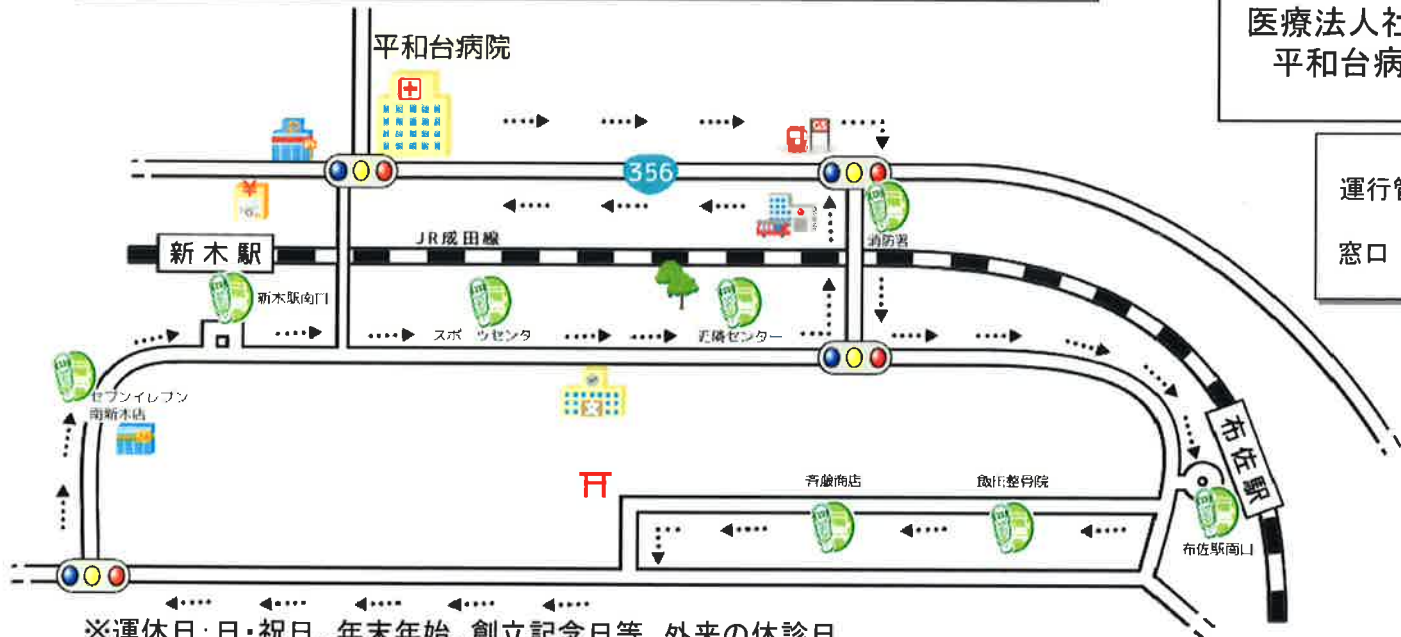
医療法人社
平和台病

平和台病院

356

運行

窓口

新木駅

JR成田線

消防署

新木駅南口

スポ ツセンタ

近隣センター

セブンイレブン
南新木店

布佐駅

斉藤商店

飯田整骨院

布佐駅南口

※運休日:日・祝日、年末年始、創立記念日等、外来の休診日